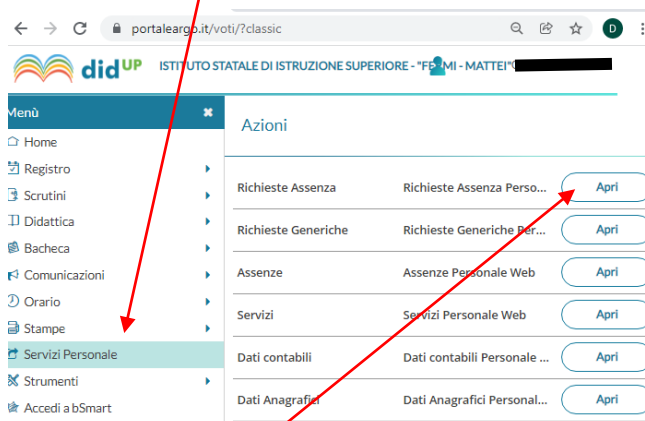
portaleargo.it/voti/?classic

didUP ISTITUTO STATALE DI ISTRUZIONE SUPERIORE - "FE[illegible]MI - MATTEI"

Menù
Home
Registro
Scrutini
Didattica
Bacheca
Comunicazioni
Orario
Stampe
Servizi Personale
Strumenti
Accedi a bSmart

Azioni

| | | |
|---|---|---|
| Richieste Assenza | Richieste Assenza Perso... | Apri |
| Richieste Generiche | Richieste Generiche Per... | Apri |
| Assenze | Assenze Personale Web | Apri |
| Servizi | Servizi Personale Web | Apri |
| Dati contabili | Dati contabili Personale ... | Apri |
| Dati Anagrafici | Dati Anagrafici Personal... | Apri |